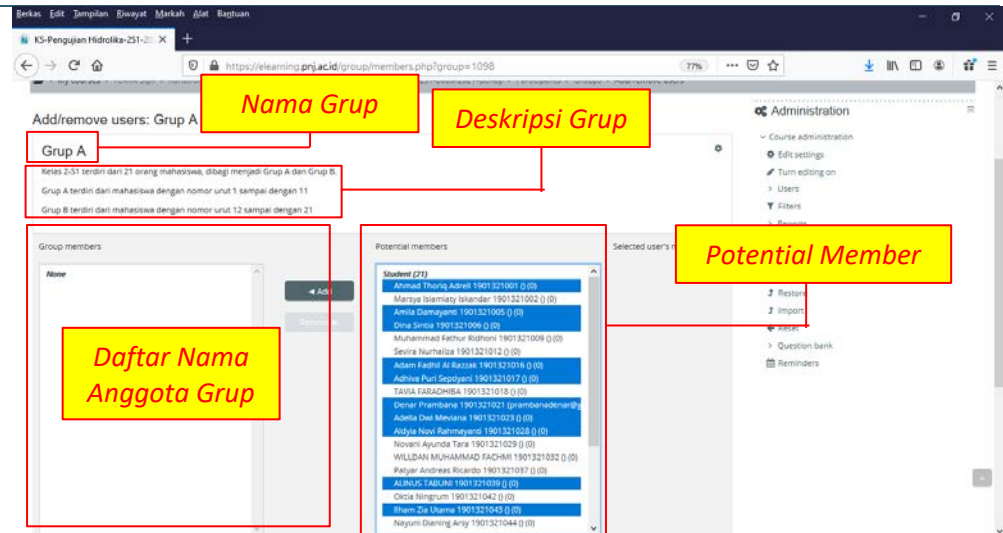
Berkas Edit Tampilan Riwayat Markah Alat Bantuan

K5-Pengujian Hidrolika-2S1-20 ×

https://elearning.pnj.ac.id/group/members.php?group=1098

77%

Add/remove users: Grup A

Nama Grup

Deskripsi Grup

Grup A

Kelas 2-S1 terdiri dari 21 orang mahasiswa, dibagi menjadi Grup A dan Grup B.

Grup A terdiri dari mahasiswa dengan nomor urut 1 sampai dengan 11

Grup B terdiri dari mahasiswa dengan nomor urut 12 sampai dengan 21

Administration

Course administration

Edit settings

Turn editing on

Users

Filters

Group members

None

◄ Add

Remove ►

Daftar Nama Anggota Grup

Potential members

Student (21)

Ahmad Thoriq Adrell 1901321001 () (0)

Marsya Islamiaty Iskandar 1901321002 () (0)

Amila Damayanti 1901321005 () (0)

Dina Sintia 1901321006 () (0)

Muhammad Fathur Ridhoni 1901321009 () (0)

Sevira Nurhaliza 1901321012 () (0)

Adam Fadhil Al Razzak 1901321016 () (0)

Adhiva Puri Septiyani 1901321017 () (0)

TAVIA FARADHIBA 1901321018 () (0)

Denar Prambana 1901321021 (prambanadenar@g

Adella Dwi Meviana 1901321023 () (0)

Aldyla Novi Rahmayanti 1901321028 () (0)

Novani Ayunda Tara 1901321029 () (0)

WILLDAN MUHAMMAD FACHMI 1901321032 () (0)

Patyar Andreas Ricardo 1901321037 () (0)

ALINUS TABUNI 1901321039 () (0)

Oktia Ningrum 1901321042 () (0)

Elham Zia Utama 1901321043 () (0)

Nayuni Dianing Arsy 1901321044 () (0)

Selected user's m

Potential Member

Restore

Import

Reset

Question bank

Reminders